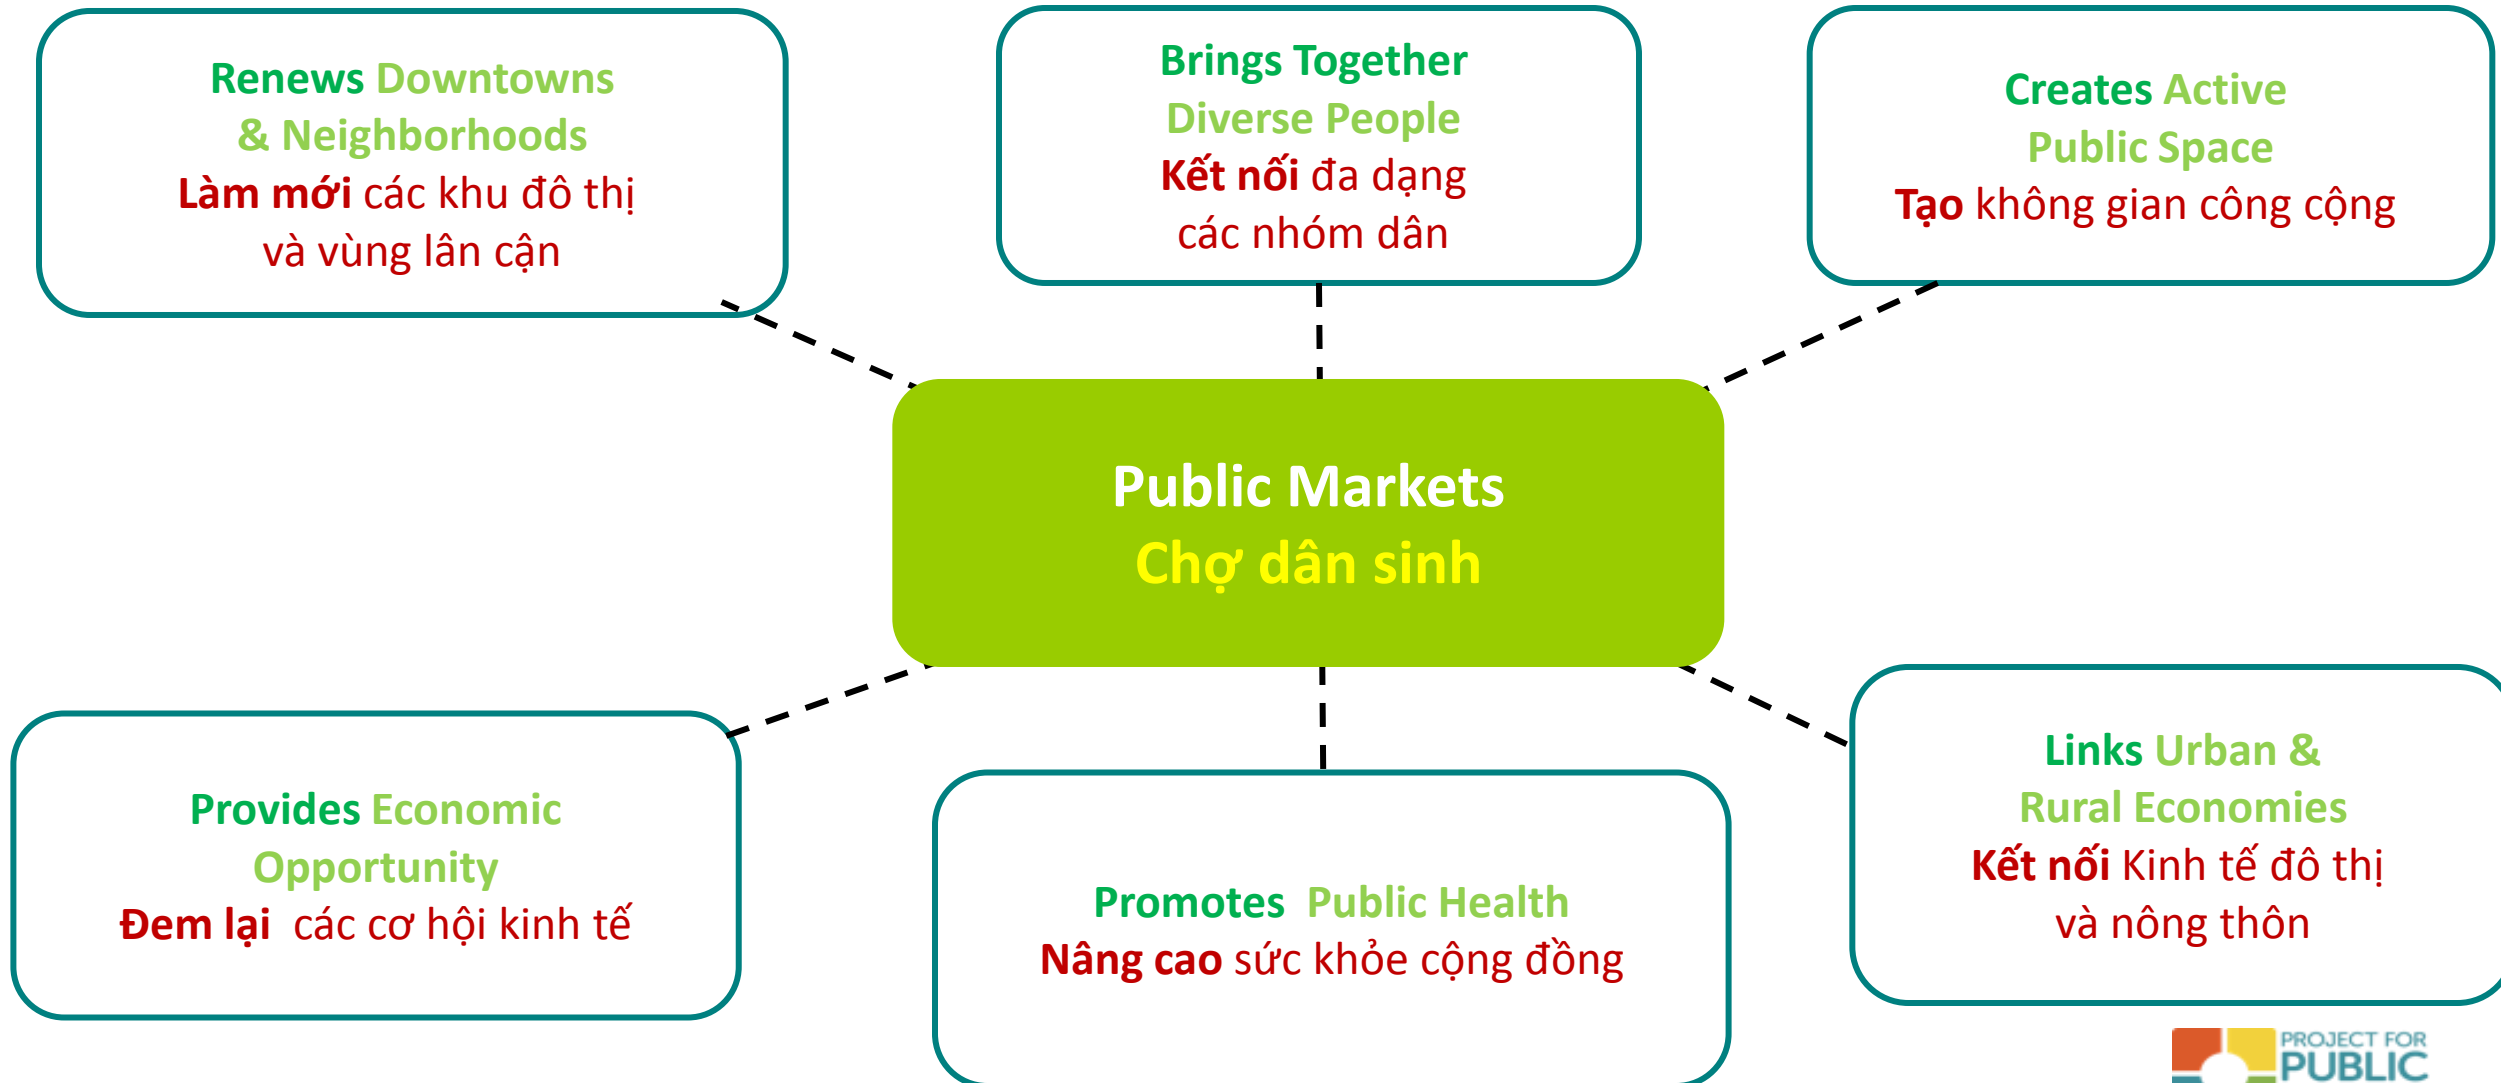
Renews Downtowns & Neighborhoods
Làm mới các khu đô thị và vùng lân cận

Brings Together Diverse People
Kết nối đa dạng các nhóm dân

Creates Active Public Space
Tạo không gian công cộng

Public Markets
Chợ dân sinh

Provides Economic Opportunity
Đem lại các cơ hội kinh tế

Promotes Public Health
Nâng cao sức khỏe cộng đồng

Links Urban & Rural Economies
Kết nối Kinh tế đô thị và nông thôn

PROJECT FOR PUBLIC